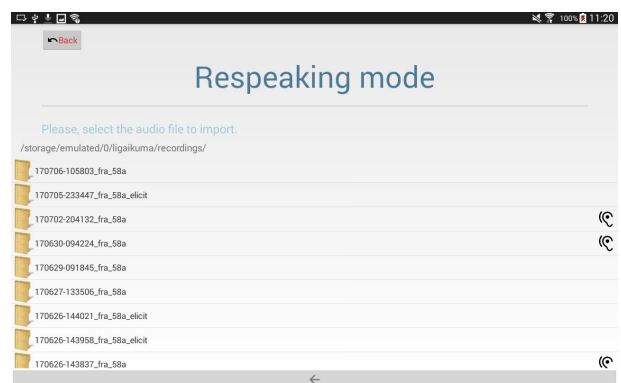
100% 11:20

Back

Respeaking mode

Please, select the audio file to import.

/storage/emulated/0/ligaikuma/recordings/

170706-105803_fra_58a

170705-233447_fra_58a_elicit

170702-204132_fra_58a

170630-094224_fra_58a

170629-091845_fra_58a

170627-133506_fra_58a

170626-144021_fra_58a_elicit

170626-143958_fra_58a_elicit

170626-143837_fra_58a